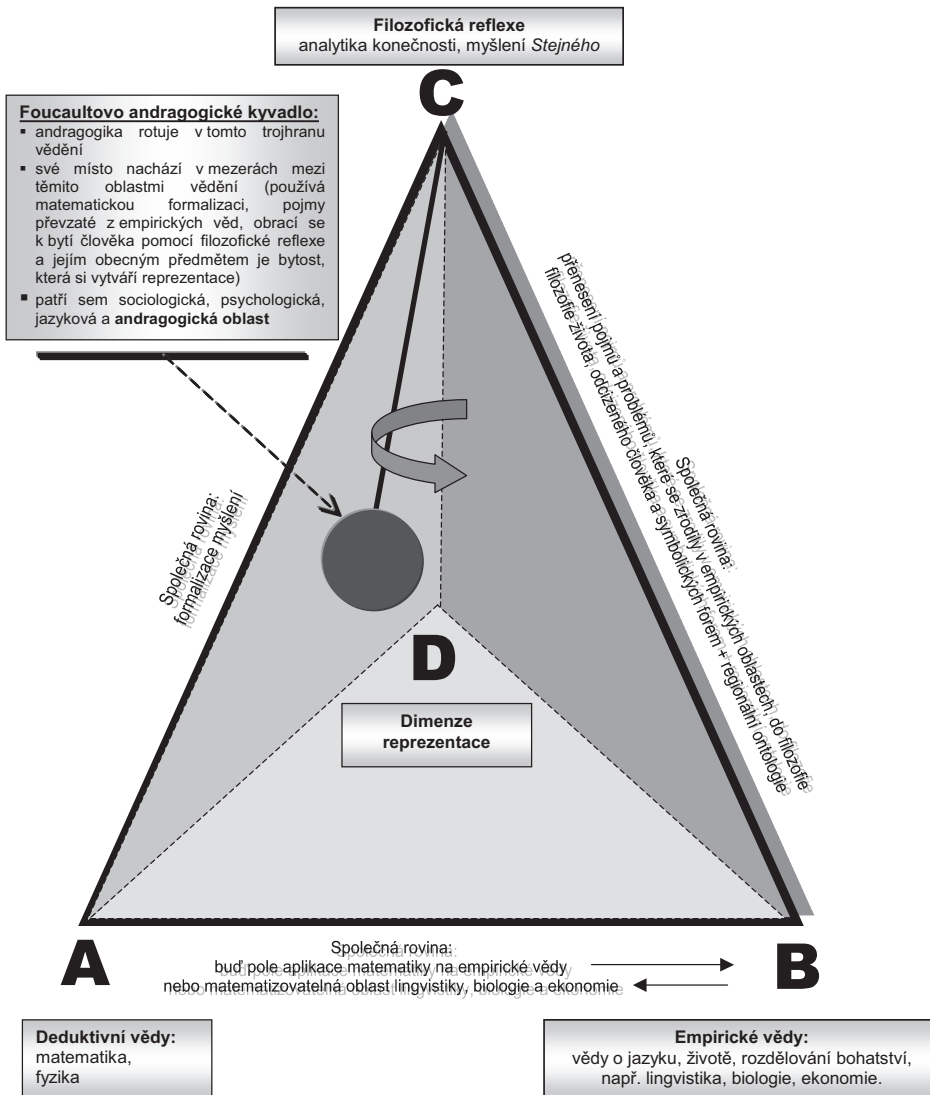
**Filozofická reflexe**
analytika konečnosti, myšlení *Stejného*

C

**Foucaultovo andragogické kyvadlo:**
- andragogika rotuje v tomto trojhranu vědění
- své místo nachází v mezerách mezi těmito oblastmi vědění (používá matematickou formalizaci, pojmy převzaté z empirických věd, obrací se k bytí člověka pomocí filozofické reflexe a jejím obecným předmětem je bytost, která si vytváří reprezentace)
- patří sem sociologická, psychologická, jazyková a **andragogická oblast**

Společná rovina:
formalizace myšlení

Společná rovina:
přenesení pojmů a problémů, které se zrodily v empirických oblastech, do filozofie
filozofie života, odcizeného člověka a symbolických forem + regionální ontologie

D

**Dimenze reprezentace**

A

B

Společná rovina:
buď pole aplikace matematiky na empirické vědy
nebo matematizovatelná oblast lingvistiky, biologie a ekonomie

**Deduktivní vědy:**
matematika,
fyzika

**Empirické vědy:**
vědy o jazyku, životě, rozdělování bohatství,
např. lingvistika, biologie, ekonomie.